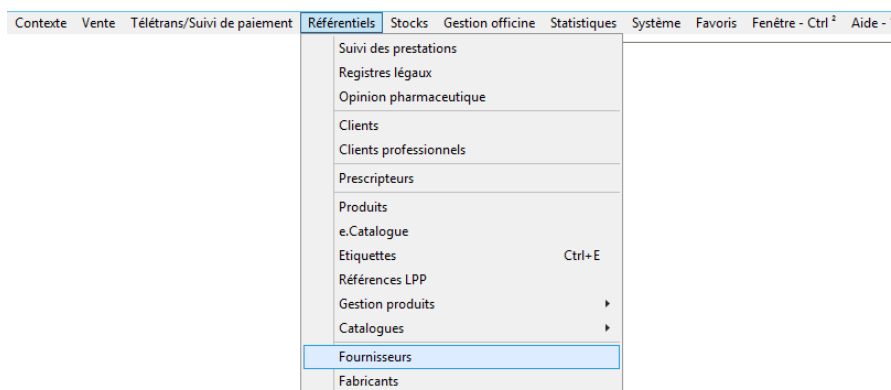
Contexte Vente Télétrans/Suivi de paiement Référentiels Stocks Gestion officine Statistiques Système Favoris Fenêtre - Ctrl ² Aide -

Suivi des prestations
Registres légaux
Opinion pharmaceutique
Clients
Clients professionnels
Prescripteurs
Produits
e.Catalogue
Etiquettes Ctrl+E
Références LPP
Gestion produits
Catalogues
Fournisseurs
Fabricants